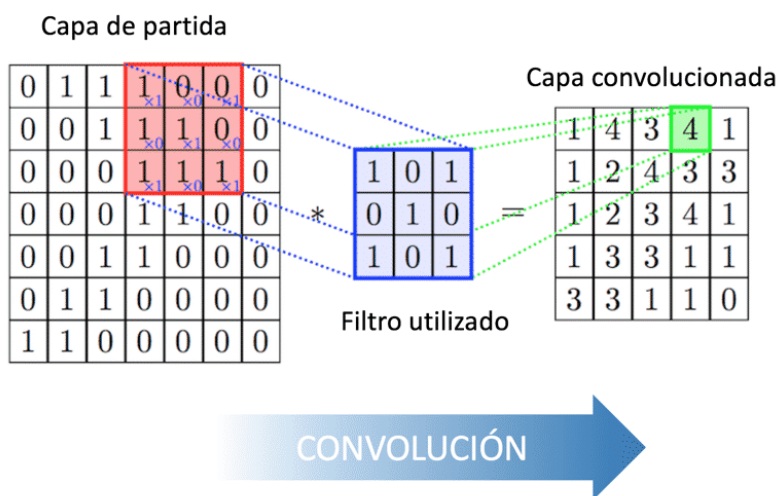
Capa de partida

| 0 | 1 | 1 | $1_{\times1}$ | $0_{\times0}$ | $0_{\times1}$ | 0 |
|---|---|---|---|---|---|---|
| 0 | 0 | 1 | $1_{\times0}$ | $1_{\times1}$ | $0_{\times0}$ | 0 |
| 0 | 0 | 0 | $1_{\times1}$ | $1_{\times0}$ | $1_{\times1}$ | 0 |
| 0 | 0 | 0 | 1 | 1 | 0 | 0 |
| 0 | 0 | 1 | 1 | 0 | 0 | 0 |
| 0 | 1 | 1 | 0 | 0 | 0 | 0 |
| 1 | 1 | 0 | 0 | 0 | 0 | 0 |

*

| 1 | 0 | 1 |
|---|---|---|
| 0 | 1 | 0 |
| 1 | 0 | 1 |

Filtro utilizado

=

Capa convolucionada

| 1 | 4 | 3 | 4 | 1 |
|---|---|---|---|---|
| 1 | 2 | 4 | 3 | 3 |
| 1 | 2 | 3 | 4 | 1 |
| 1 | 3 | 3 | 1 | 1 |
| 3 | 3 | 1 | 1 | 0 |

CONVOLUCIÓN